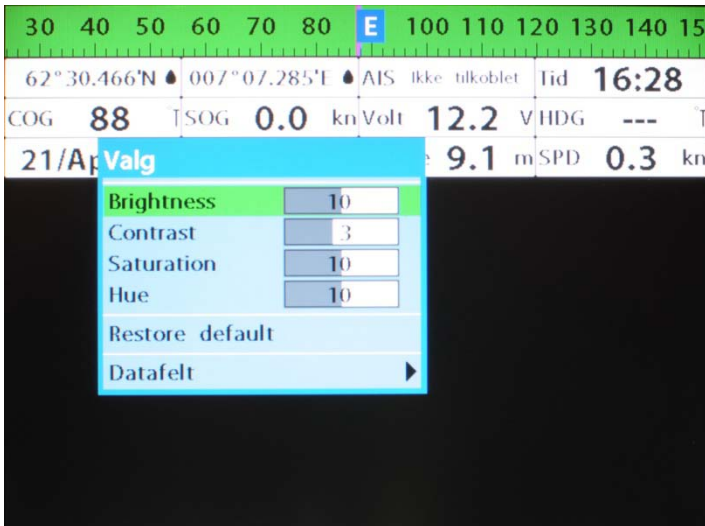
30 40 50 60 70 80 E 100 110 120 130 140 15

62°30.466'N 007°07.285'E AIS Ikke tilkoblet Tid 16:28

COG 88 T SOG 0.0 kn Volt 12.2 V HDG --- T

21/Ap Valg 9.1 m SPD 0.3 kn

Brightness 10
Contrast 3
Saturation 10
Hue 10
Restore default
Datafelt